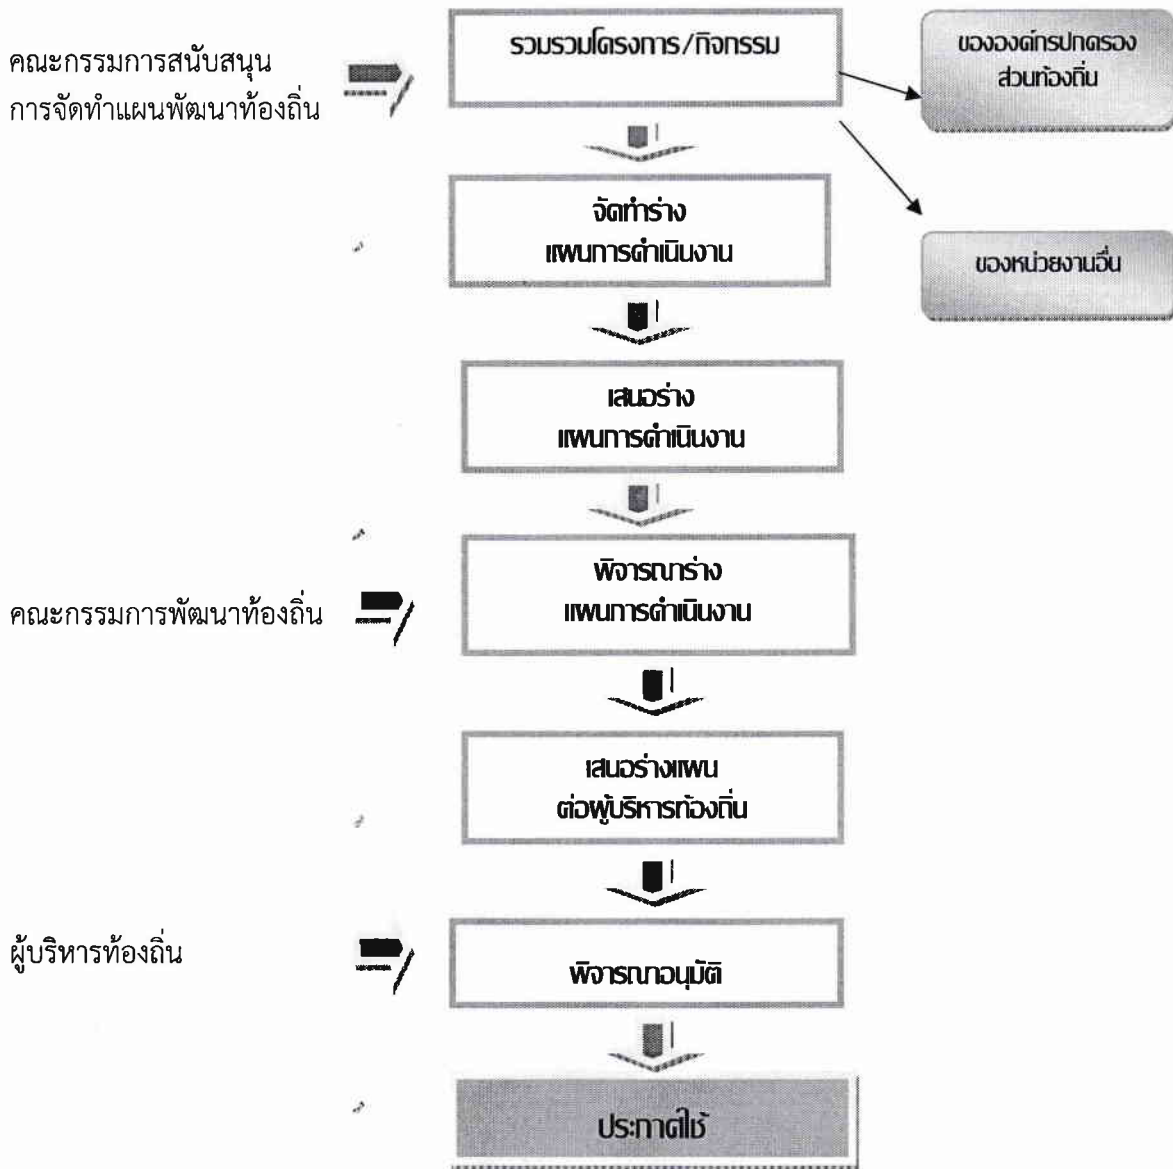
คณะกรรมการสนับสนุน การจัดทำแผนพัฒนาท้องถิ่น

รวบรวมโครงการ/กิจกรรม

ขององค์กรปกครองส่วนท้องถิ่น

ของหน่วยงานอื่น

จัดทำร่าง แผนการดำเนินงาน

เสนอร่าง แผนการดำเนินงาน

คณะกรรมการพัฒนาท้องถิ่น

พิจารณาร่าง แผนการดำเนินงาน

เสนอร่างแผน ต่อผู้บริหารท้องถิ่น

ผู้บริหารท้องถิ่น

พิจารณาอนุมัติ

ประกาศใช้